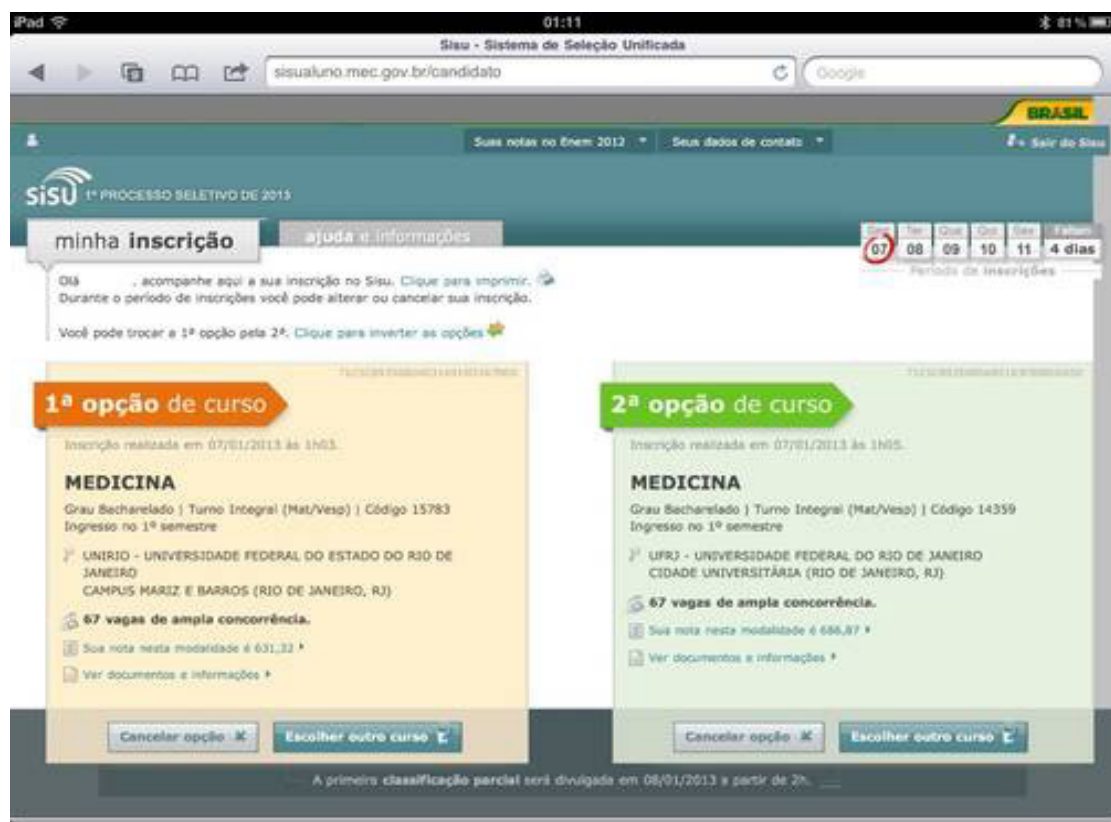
iPad 01:11 81%

Sisu - Sistema de Seleção Unificada

sisualuno.mec.gov.br/candidato

Google

BRASIL

Suas notas no Enem 2012 Seus dados de contato Sair do Sisu

SiSU 1º PROCESSO SELETIVO DE 2013

minha inscrição ajuda e informações

| Seg | Ter | Qua | Qui | Sex | Faltam |
|---|---|---|---|---|---|
| 07 | 08 | 09 | 10 | 11 | 4 dias |

Período de inscrições

Olá , acompanhe aqui a sua inscrição no Sisu. Clique para imprimir.
Durante o período de inscrições você pode alterar ou cancelar sua inscrição.

Você pode trocar a 1ª opção pela 2ª. Clique para inverter as opções

1ª opção de curso

Inscrição realizada em 07/01/2013 às 1h03.

MEDICINA

Grau Bacharelado | Turno Integral (Mat/Vesp) | Código 15783
Ingresso no 1º semestre

UNIRIO - UNIVERSIDADE FEDERAL DO ESTADO DO RIO DE JANEIRO
CAMPUS MARIZ E BARROS (RIO DE JANEIRO, RJ)

67 vagas de ampla concorrência.

Sua nota nesta modalidade é 631,32

Ver documentos e informações

Cancelar opção Escolher outro curso

2ª opção de curso

Inscrição realizada em 07/01/2013 às 1h05.

MEDICINA

Grau Bacharelado | Turno Integral (Mat/Vesp) | Código 14359
Ingresso no 1º semestre

UFRJ - UNIVERSIDADE FEDERAL DO RIO DE JANEIRO
CIDADE UNIVERSITÁRIA (RIO DE JANEIRO, RJ)

67 vagas de ampla concorrência.

Sua nota nesta modalidade é 686,87

Ver documentos e informações

Cancelar opção Escolher outro curso

A primeira classificação parcial será divulgada em 08/01/2013 a partir de 2h.